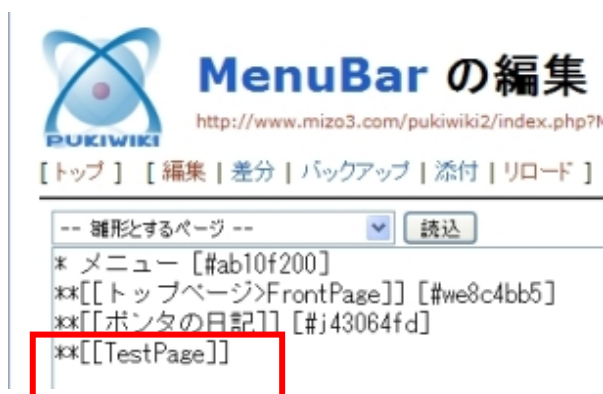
PUKIWIKI
MenuBar の編集
http://www.mizo3.com/pukiwiki2/index.php?M

[ トップ ] [ 編集 | 差分 | バックアップ | 添付 | リロード ]

-- 雛形とするページ --
読込

* メニュー [#ab10f200]
**[[トップページ>FrontPage]] [#we8c4bb5]
**[[ポンタの日記]] [#j43064fd]
**[[TestPage]]